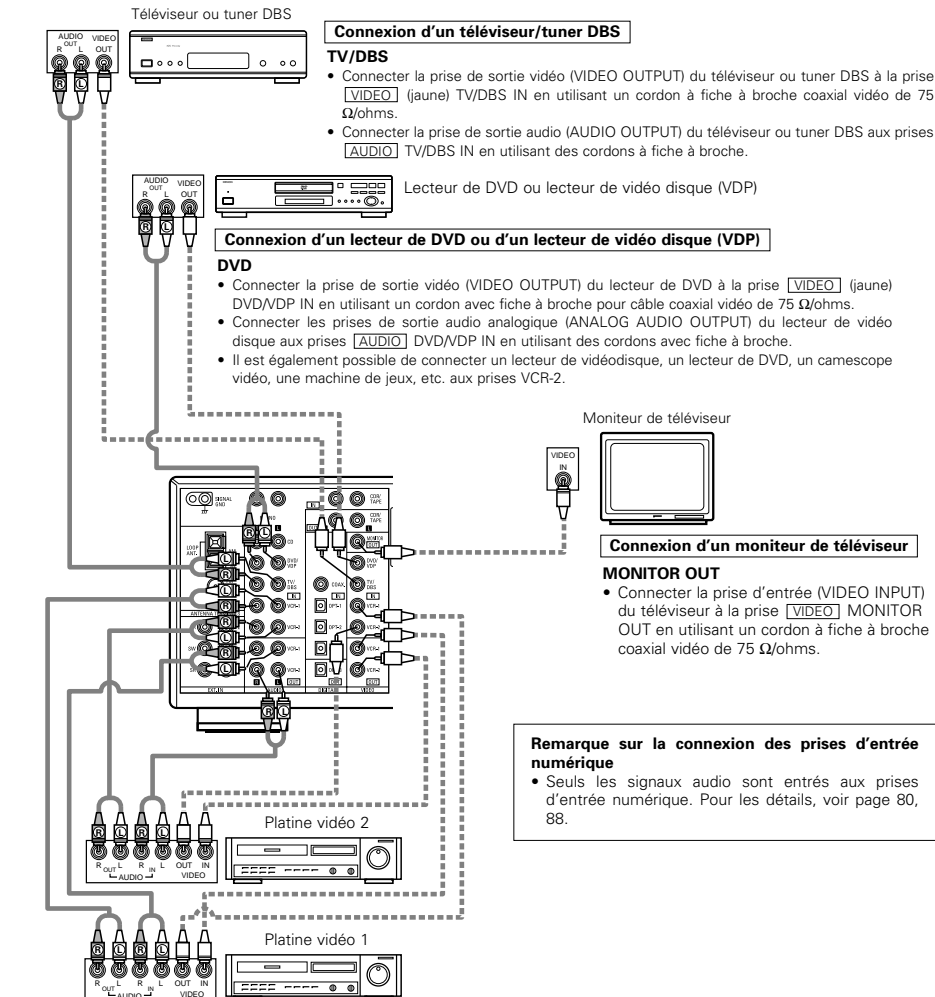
Téléviseur ou tuner DBS

AUDIO OUT R L VIDEO OUT

R

Connexion d'un téléviseur/tuner DBS

TV/DBS

• Connecter la prise de sortie vidéo (VIDEO OUTPUT) du téléviseur ou tuner DBS à la prise VIDEO (jaune) TV/DBS IN en utilisant un cordon à fiche à broche coaxial vidéo de 75 Ω/ohms.

• Connecter la prise de sortie audio (AUDIO OUTPUT) du téléviseur ou tuner DBS aux prises AUDIO TV/DBS IN en utilisant des cordons à fiche à broche.

AUDIO OUT R L VIDEO OUT

R L

Lecteur de DVD ou lecteur de vidéo disque (VDP)

Connexion d'un lecteur de DVD ou d'un lecteur de vidéo disque (VDP)

DVD

• Connecter la prise de sortie vidéo (VIDEO OUTPUT) du lecteur de DVD à la prise VIDEO (jaune) DVD/VDP IN en utilisant un cordon avec fiche à broche pour câble coaxial vidéo de 75 Ω/ohms.

• Connecter les prises de sortie audio analogique (ANALOG AUDIO OUTPUT) du lecteur de vidéo disque aux prises AUDIO DVD/VDP IN en utilisant des cordons avec fiche à broche.

• Il est également possible de connecter un lecteur de vidéodisque, un lecteur de DVD, un camescope vidéo, une machine de jeux, etc. aux prises VCR-2.

Moniteur de téléviseur

VIDEO IN

SIGNAL GND

CD

DVD/VDP

TV/DBS

VCR-1

VCR-2

CDR/TAPE

MONITOR OUT

COAX

OPT-1

OPT-2

R L

Connexion d'un moniteur de téléviseur

MONITOR OUT

• Connecter la prise d'entrée (VIDEO INPUT) du téléviseur à la prise VIDEO MONITOR OUT en utilisant un cordon à fiche à broche coaxial vidéo de 75 Ω/ohms.

Remarque sur la connexion des prises d'entrée numérique

• Seuls les signaux audio sont entrés aux prises d'entrée numérique. Pour les détails, voir page 80, 88.

R L R L

Platine vidéo 2

R OUT L R IN L OUT IN AUDIO VIDEO

R L R L

Platine vidéo 1

R OUT L R IN L OUT IN AUDIO VIDEO